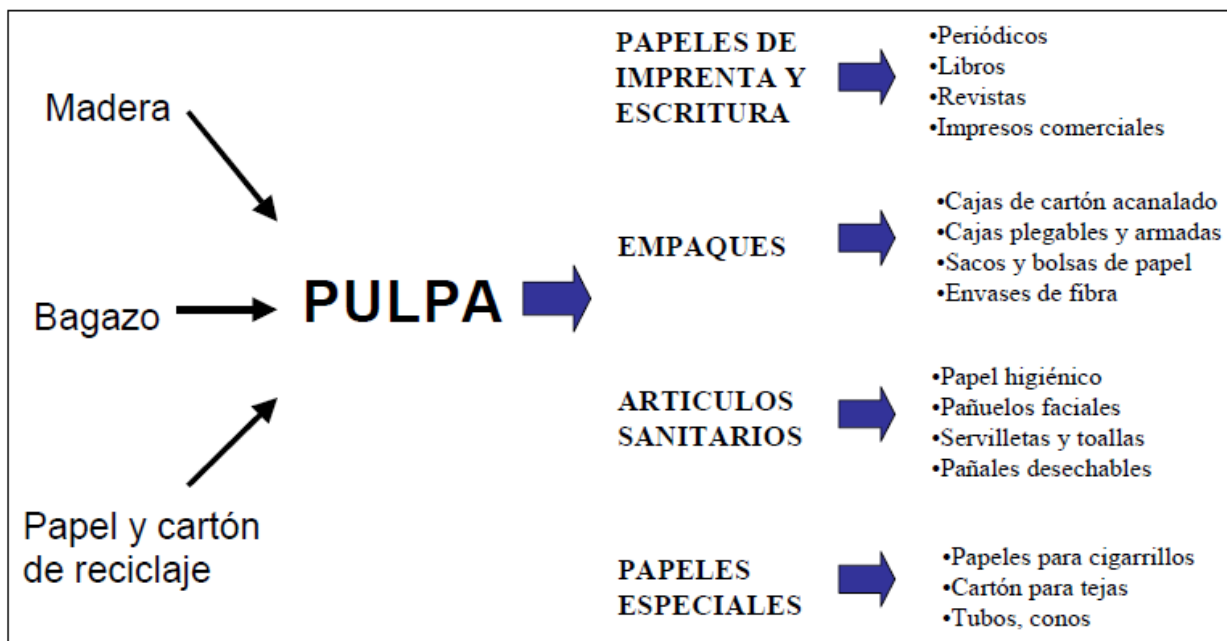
Madera

Bagazo

Papel y cartón de reciclaje

PULPA

PAPELES DE IMPRENTA Y ESCRITURA

•Periódicos
•Libros
•Revistas
•Impresos comerciales

EMPAQUES

•Cajas de cartón acanalado
•Cajas plegables y armadas
•Sacos y bolsas de papel
•Envases de fibra

ARTICULOS SANITARIOS

•Papel higiénico
•Pañuelos faciales
•Servilletas y toallas
•Pañales desechables

PAPELES ESPECIALES

•Papeles para cigarrillos
•Cartón para tejas
•Tubos, conos